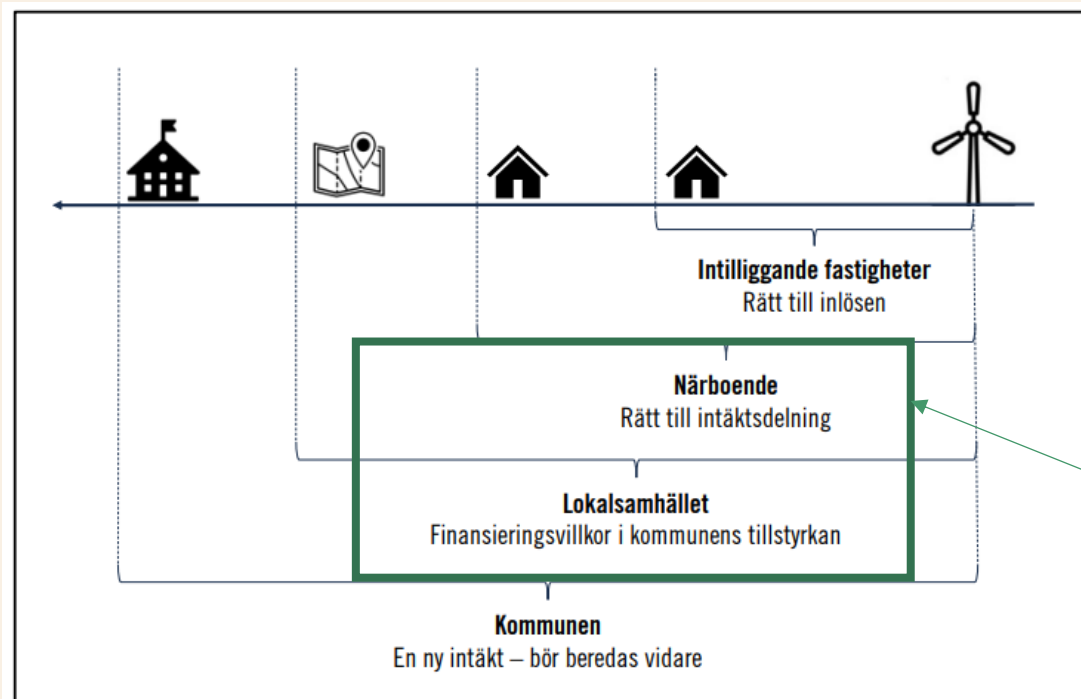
**Intilliggande fastigheter**
Rätt till inlösen

**Närboende**
Rätt till intäktsdelning

**Lokalsamhället**
Finansieringsvillkor i kommunens tillstyrkan

**Kommunen**
En ny intäkt – bör beredas vidare